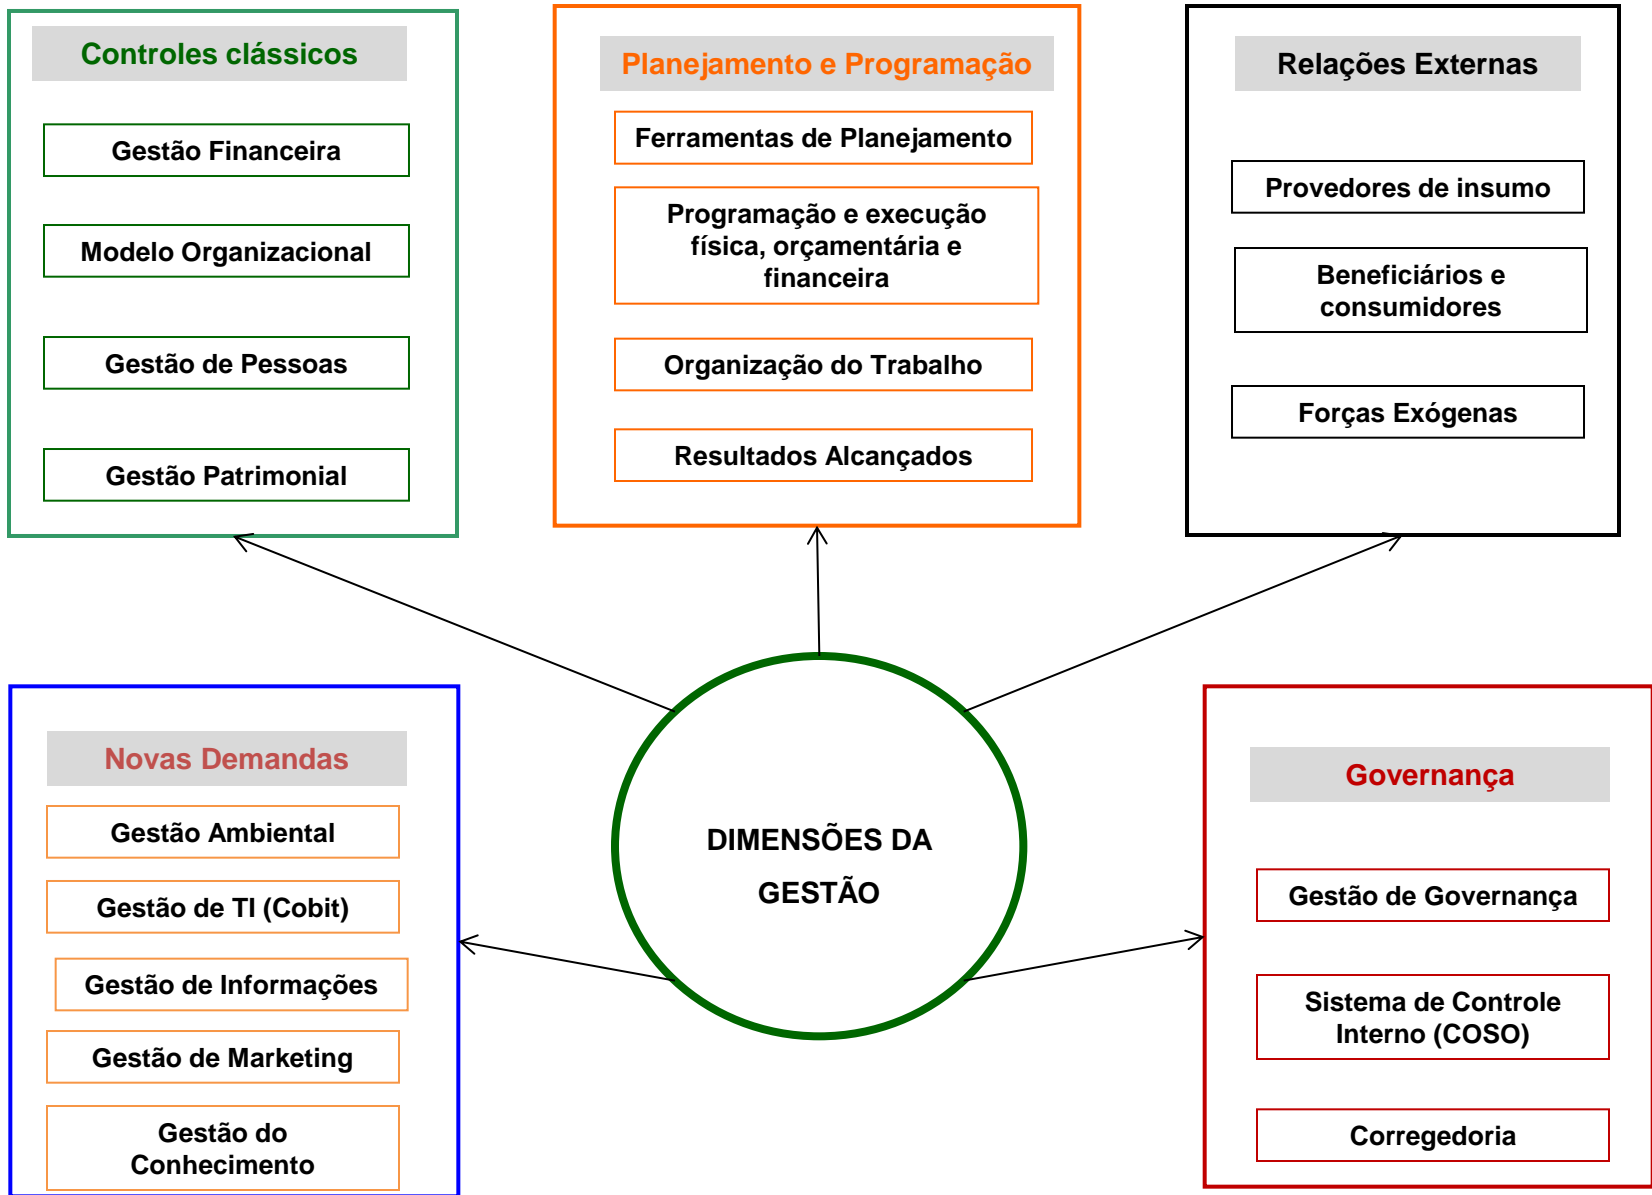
Controles clássicos

Gestão Financeira

Modelo Organizacional

Gestão de Pessoas

Gestão Patrimonial

Planejamento e Programação

Ferramentas de Planejamento

Programação e execução física, orçamentária e financeira

Organização do Trabalho

Resultados Alcançados

Relações Externas

Provedores de insumo

Beneficiários e consumidores

Forças Exógenas

DIMENSÕES DA GESTÃO

Novas Demandas

Gestão Ambiental

Gestão de TI (Cobit)

Gestão de Informações

Gestão de Marketing

Gestão do Conhecimento

Governança

Gestão de Governança

Sistema de Controle Interno (COSO)

Corregedoria